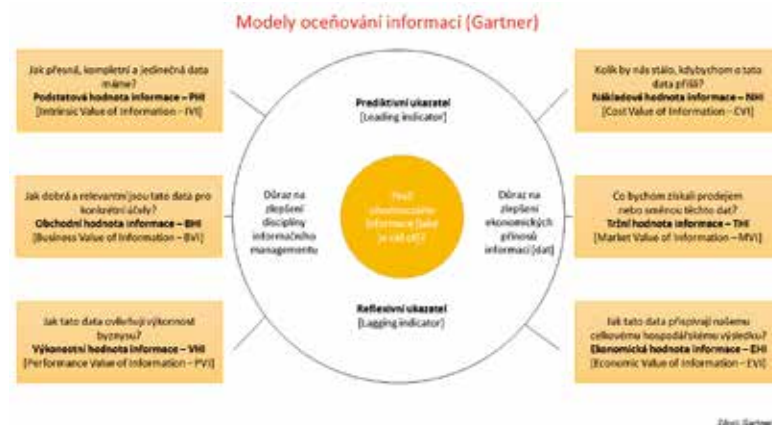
Modely oceňování informací (Gartner)

Jak přesná, kompletní a jedinečná data máme?
Podstatová hodnota informace – PHI
[Intrinsic Value of Information – IVI]

Jak dobrá a relevantní jsou tato data pro konkrétní účely?
Obchodní hodnota informace – BHI
[Business Value of Information – BVI]

Jak tato data ovlivňují výkonnost byznysu?
Výkonnostní hodnota informace – VHI
[Performance Value of Information – PVI]

Prediktivní ukazatel
[Leading indicator]

Důraz na zlepšení disciplíny informačního managementu

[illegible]

Důraz na zlepšení ekonomických přínosů informací (dat)

Reflexivní ukazatel
[Lagging indicator]

Kolik by nás stálo, kdybychom o tato data přišli?
Nákladová hodnota informace – NHI
[Cost Value of Information – CVI]

Co bychom získali prodejem nebo směnou těchto dat?
Tržní hodnota informace – THI
[Market Value of Information – MVI]

Jak tato data přispívají našemu celkovému hospodářskému výsledku?
Ekonomická hodnota informace – EHI
[Economic Value of Information – EVI]

Zdroj: Gartner